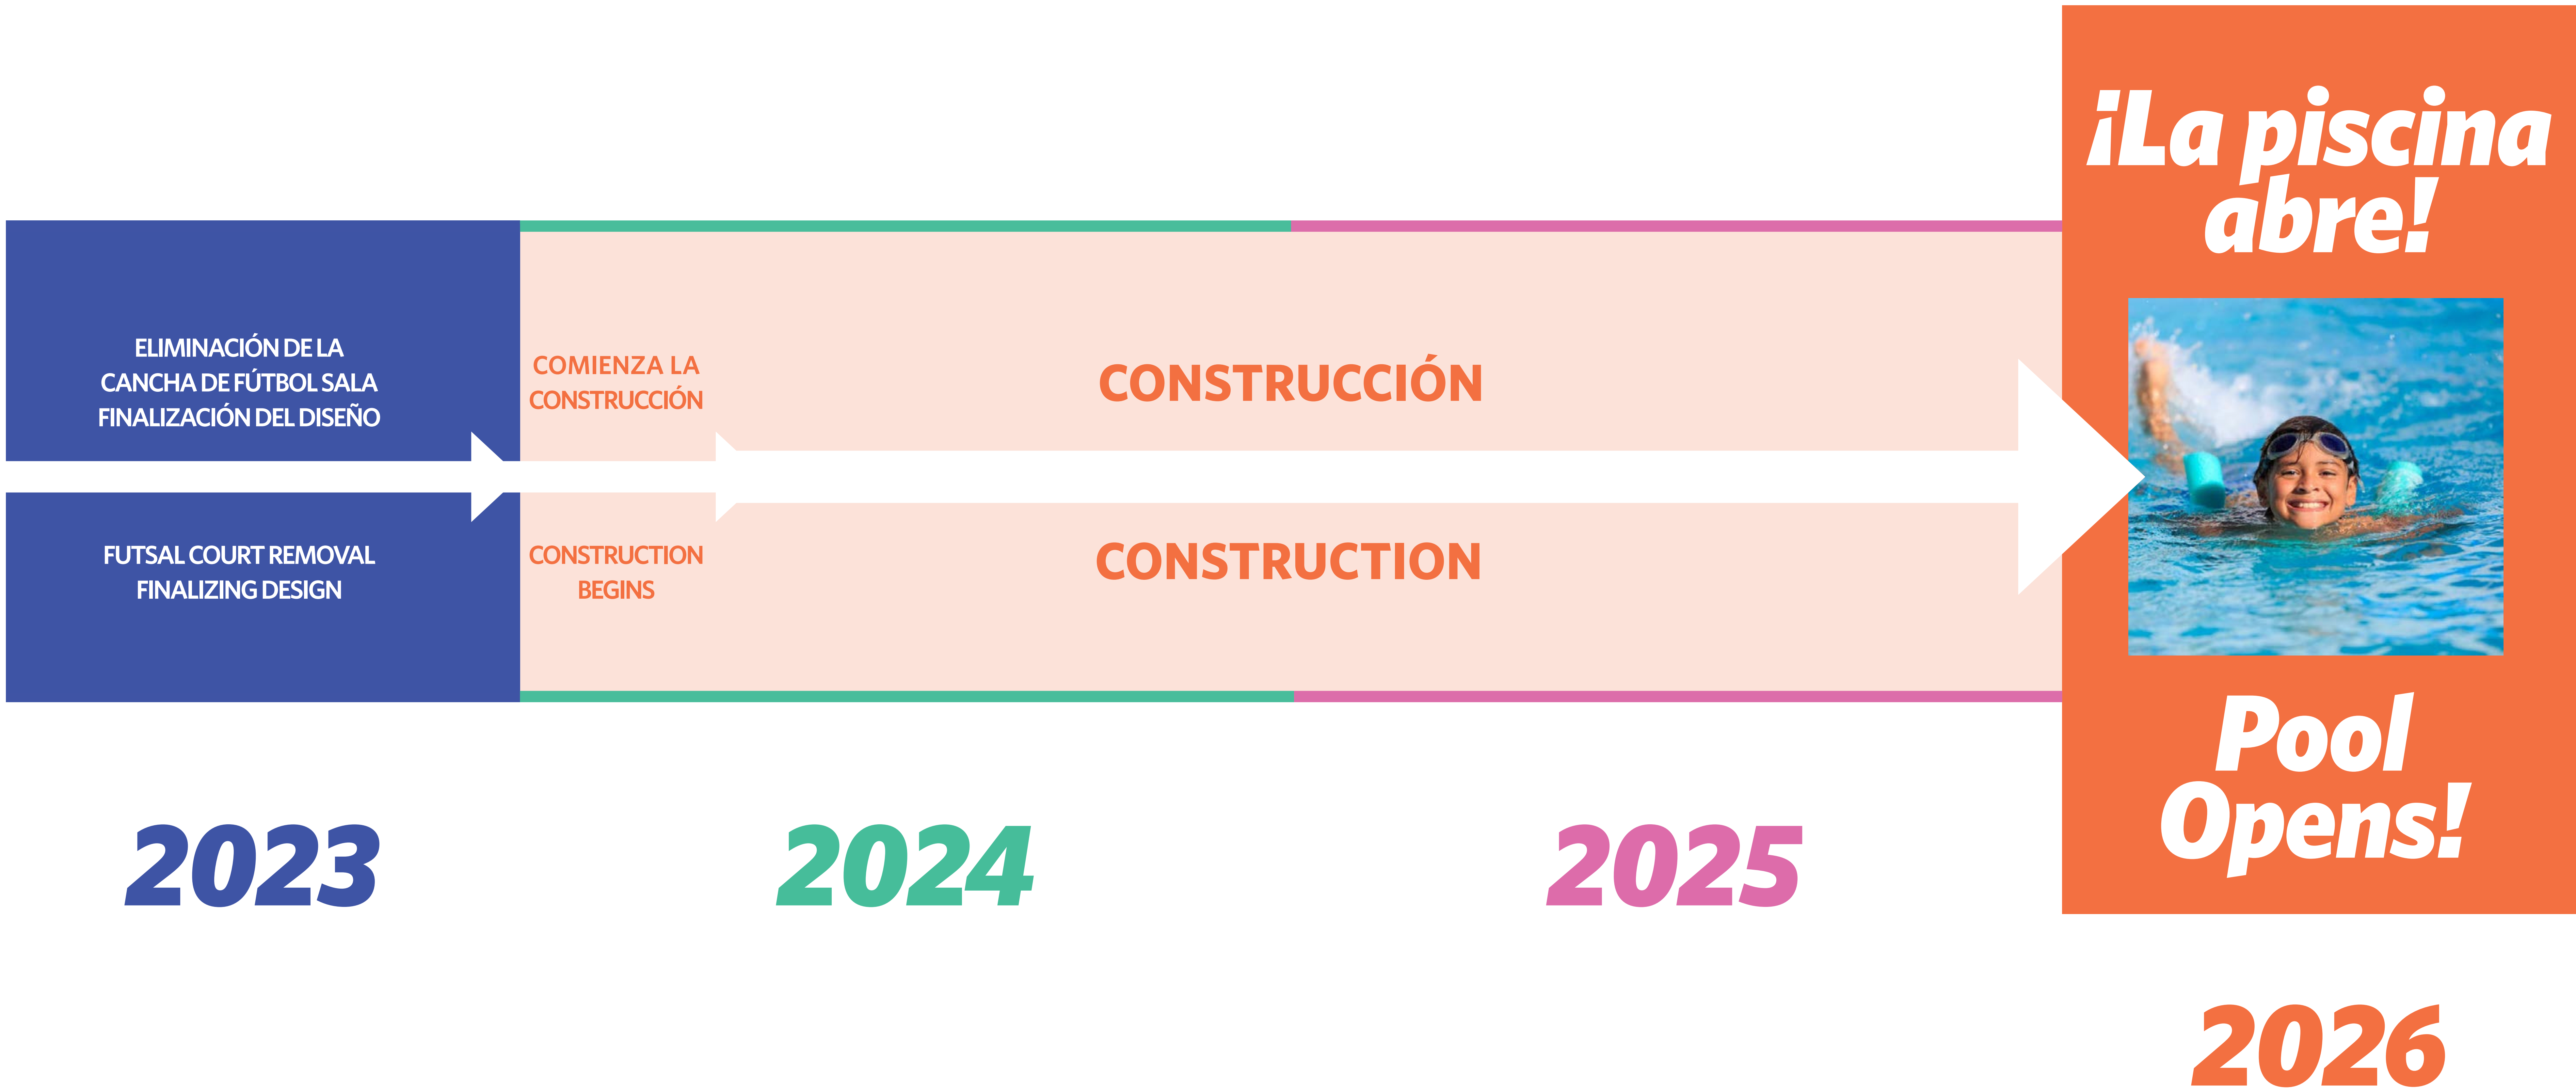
ELIMINACIÓN DE LA CANCHA DE FÚTBOL SALA FINALIZACIÓN DEL DISEÑO

FUTSAL COURT REMOVAL FINALIZING DESIGN

COMIENZA LA CONSTRUCCIÓN

CONSTRUCTION BEGINS

CONSTRUCCIÓN

CONSTRUCTION

¡La piscina abre!

Pool Opens!

2023

2024

2025

2026